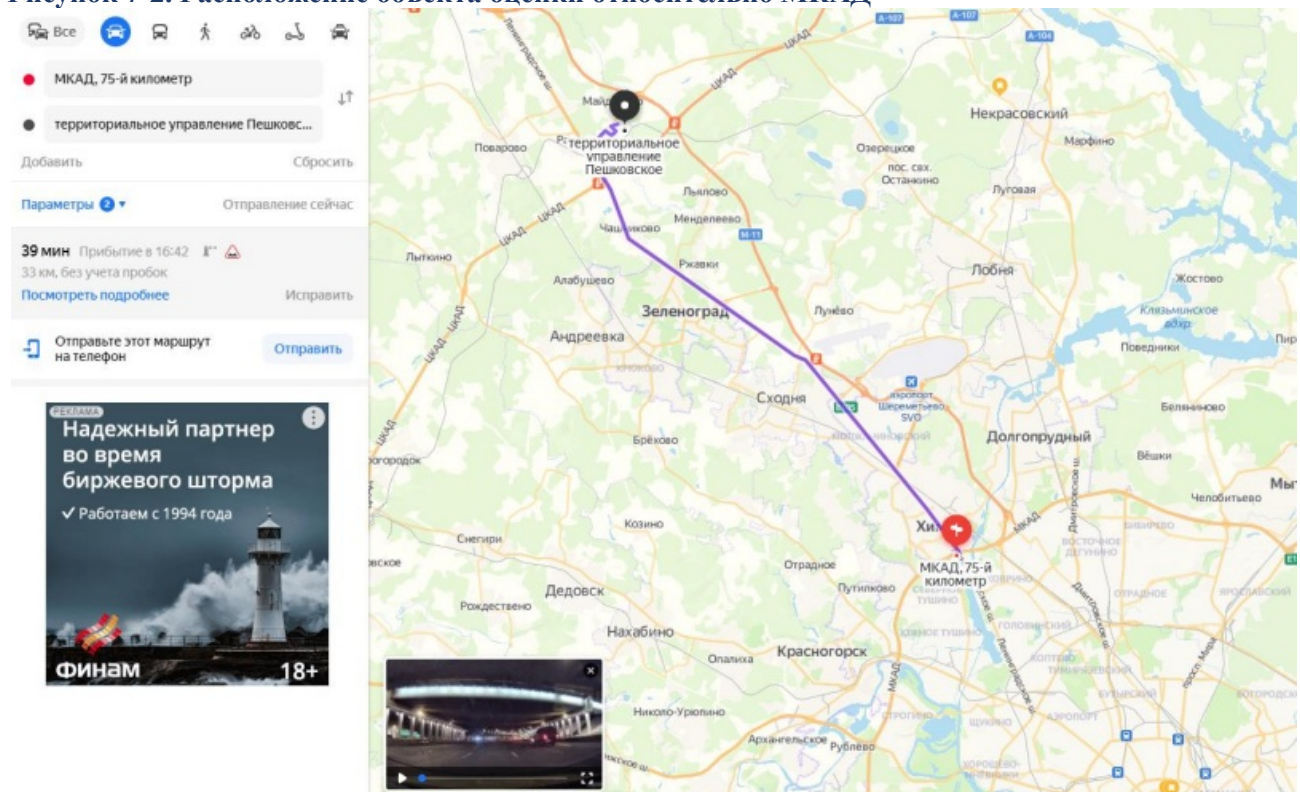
Рисунок 7-2. Расположение объекта оценки относительно МКАД

Все

МКАД, 75-й километр

территориальное управление Пешковс...

Добавить

Сбросить

Параметры 2

Отправление сейчас

39 мин Прибытие в 16:42

33 км, без учета пробок

Посмотреть подробнее

Исправить

Отправьте этот маршрут на телефон

Отправить

РЕКЛАМА

Надежный партнер во время биржевого шторма

✓ Работаем с 1994 года

ФИНАМ

18+

A-107

A-104

ЦКАД

Майд

территориальное управление Пешковское

Поварово

Некрасовский

Озерецкое

пос. свх. Останкино

Марфино

Льялово

Менделеево

Луговая

Чашниково

M-11

Лыткино

Ржавки

Лобня

Жостово

Алабушево

Зеленоград

Лунёво

Клязьминское вдхр

Андреевка

Поведники

Пир

Крюково

Сходня

аэропорт Шереметьево SVO

Беляниново

Брёхово

Долгопрудный

Вёшки

Челобитьево

Мыт

Козино

Хим

Снегири

МКАД, 75-й километр

Отрадное

Путилково

Дедовск

Рождествено

Нахабино

Опалиха

Красногорск

Николо-Урюпино

Архангельское

Рублёво